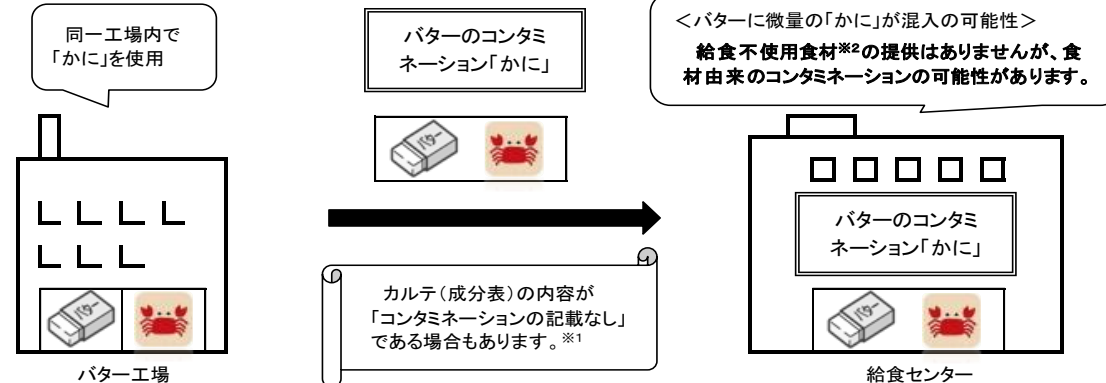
同一工場内で
「かに」を使用

バター工場

バターのコンタミ
ネーション「かに」

カルテ（成分表）の内容が
「コンタミネーションの記載なし」
である場合もあります。※1

＜バターに微量の「かに」が混入の可能性＞
給食不使用食材※2の提供はありませんが、食材由来のコンタミネーションの可能性があります。

バターのコンタミ
ネーション「かに」

給食センター